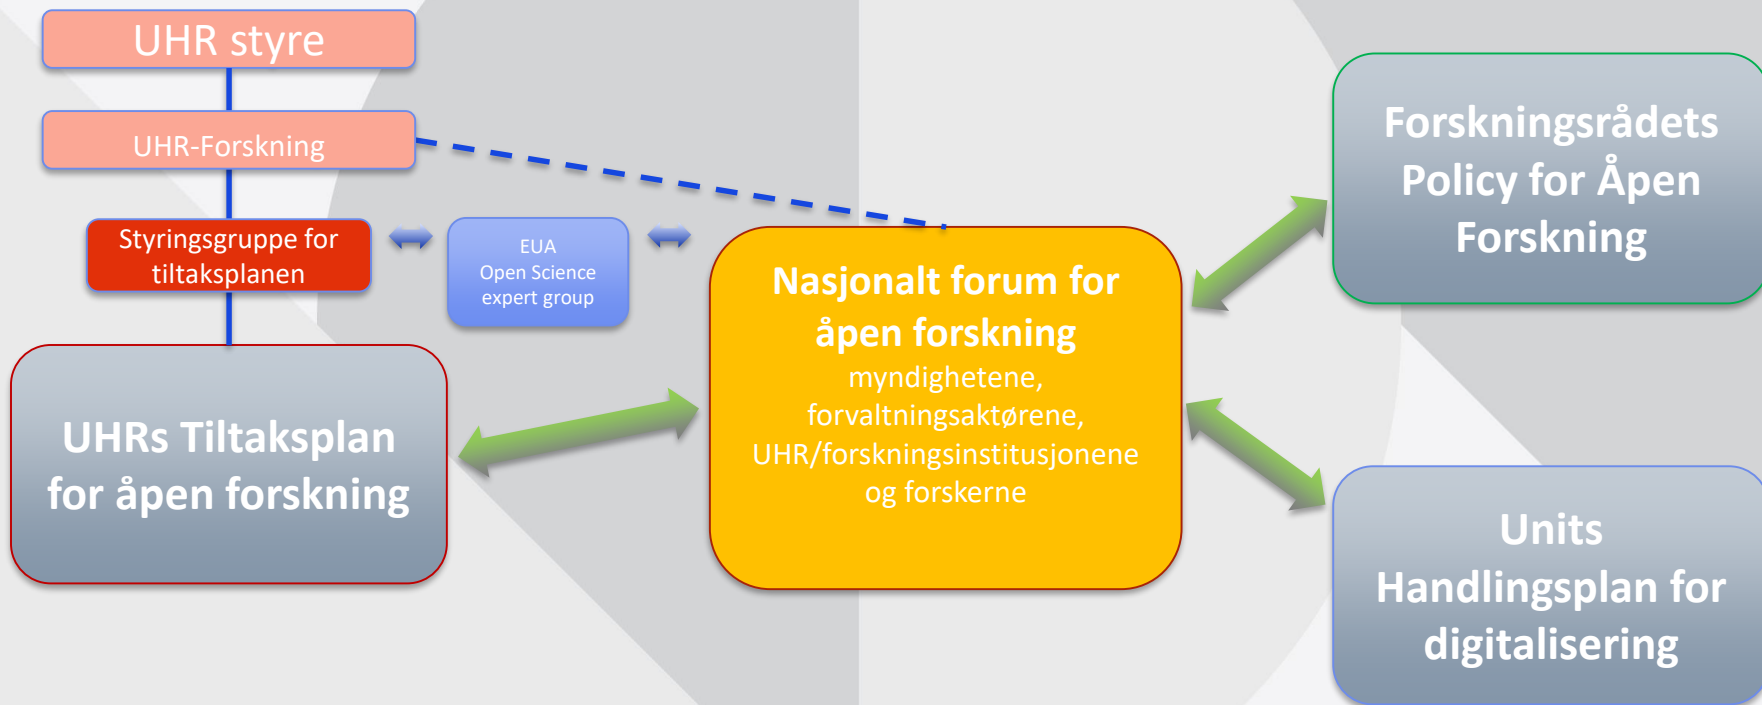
UHR styre

UHR-Forskning

Styringsgruppe for tiltaksplanen

EUA
Open Science
expert group

UHRs Tiltaksplan for åpen forskning

Nasjonalt forum for åpen forskning
myndighetene,
forvaltningsaktørene,
UHR/forskningsinstitusjonene
og forskerne

Forskningsrådets Policy for Åpen Forskning

Units Handlingsplan for digitalisering